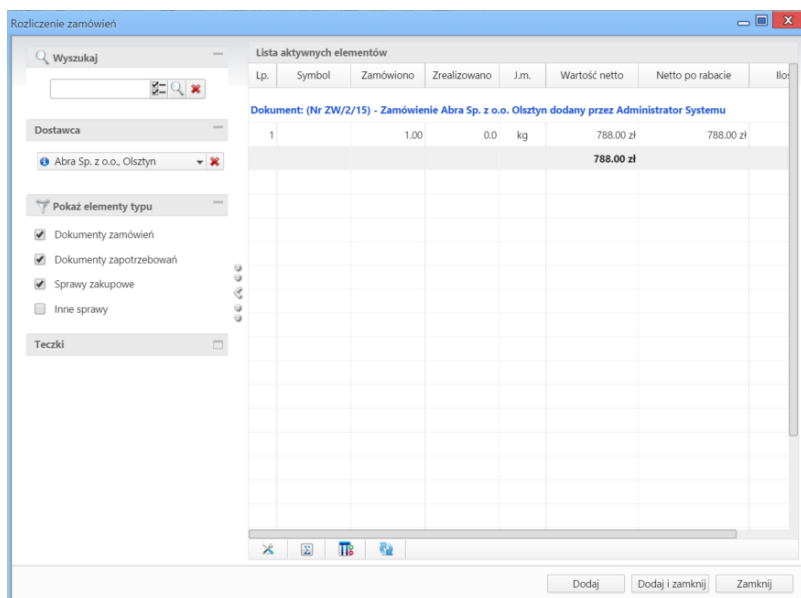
Rozliczenie zamówień

Wyszukaj

Dostawca

Abra Sp. z o.o., Olsztyn

Pokaż elementy typu

Dokumenty zamówień

Dokumenty zapotrzebowań

Sprawy zakupowe

Inne sprawy

Teczki

Lista aktywnych elementów

| Lp. | Symbol | Zamówiono | Zrealizowano | J.m. | Wartość netto | Netto po rabacie | Ilo |
|---|---|---|---|---|---|---|---|
| Dokument: (Nr ZW/2/15) - Zamówienie Abra Sp. z o.o. Olsztyn dodany przez Administrator Systemu | | | | | | | |
| 1 | | 1.00 | 0.0 | kg | 788.00 zł | 788.00 zł | |
| | | | | | 788.00 zł | | |

Dodaj

Dodaj i zamknij

Zamknij